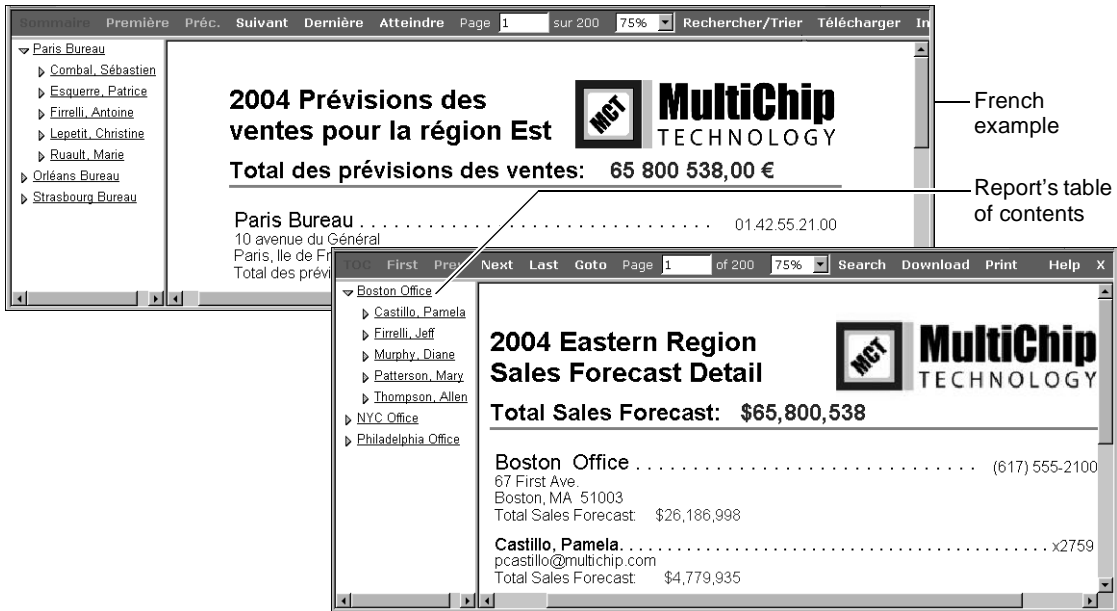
Sommaire Première Préc. Suivant Dernière Atteindre Page 1 sur 200 75% Rechercher/Trier Télécharger In

Paris Bureau
Combal, Sébastien
Esquerre, Patrice
Firrelli, Antoine
Lepetit, Christine
Ruault, Marie
Orléans Bureau
Strasbourg Bureau

2004 Prévisions des ventes pour la région Est

MCT MultiChip TECHNOLOGY

Total des prévisions des ventes: 65 800 538,00 €

Paris Bureau . . . . . . . . . . . . . . . . . . . . . . . . . . . 01.42.55.21.00
10 avenue du Général
Paris, Ile de Fr
Total des prévi

French example

Report's table of contents

TOC First Prev Next Last Goto Page 1 of 200 75% Search Download Print Help X

Boston Office
Castillo, Pamela
Firrelli, Jeff
Murphy, Diane
Patterson, Mary
Thompson, Allen
NYC Office
Philadelphia Office

2004 Eastern Region Sales Forecast Detail

MCT MultiChip TECHNOLOGY

Total Sales Forecast: $65,800,538

Boston Office . . . . . . . . . . . . . . . . . . . . . . . . . (617) 555-2100
67 First Ave.
Boston, MA 51003
Total Sales Forecast: $26,186,998

Castillo, Pamela. . . . . . . . . . . . . . . . . . . . . . . . . . . . . . . . . . . . x2759
pcastillo@multichip.com
Total Sales Forecast: $4,779,935